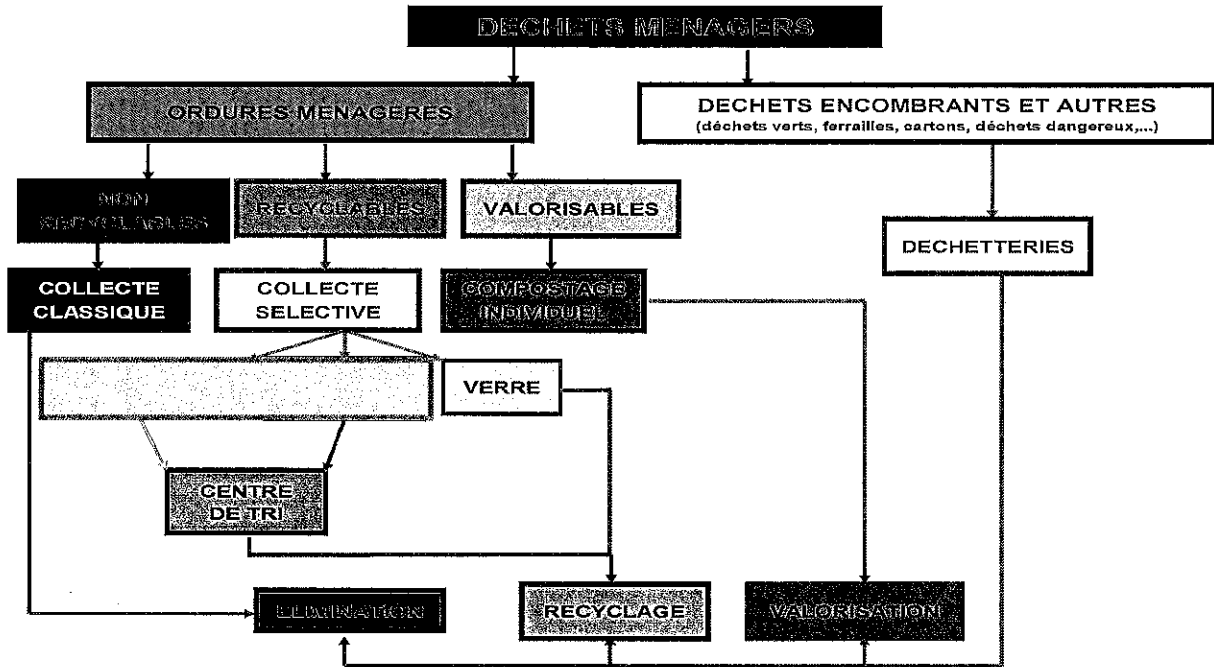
DECHETS MENAGERS

ORDURES MENAGERES

DECHETS ENCOMBRANTS ET AUTRES
(déchets verts, ferrailles, cartons, déchets dangereux,...)

NON RECYCLABLES

RECYCLABLES

VALORISABLES

DECHETTERIES

COLLECTE CLASSIQUE

COLLECTE SELECTIVE

COMPOSTAGE INDIVIDUEL

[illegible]

VERRE

CENTRE DE TRI

ELIMINATION

RECYCLAGE

VALORISATION